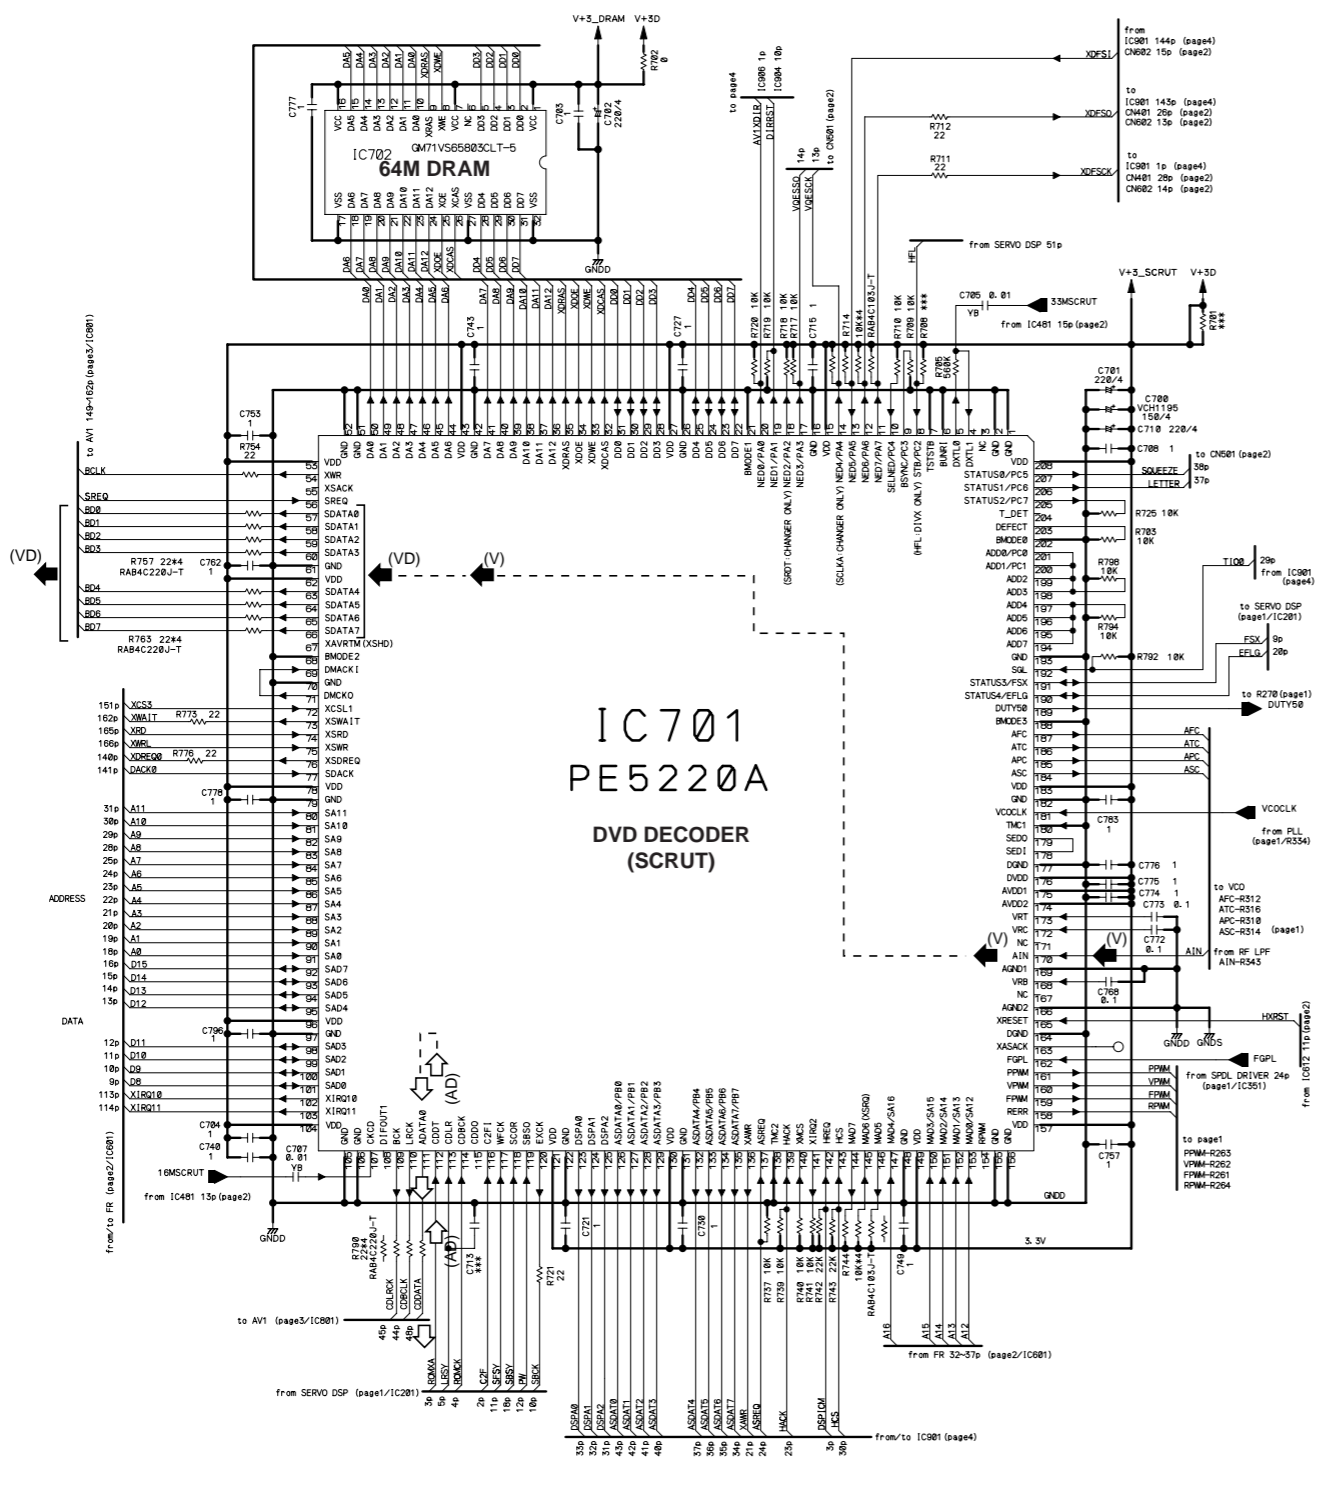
V+3_DRAM V+3D
R702 0

DA5 DA4 DA3 DA2 DA1 DA0 XDRAS XDWE DD3 DD2 DD1 DD0

C777 1
VCC DA5 DA4 DA3 DA2 DA1 DA0 XRAS XWE VCC NC DD3 DD2 DD1 DD0 VCC
C703 1
C702 220/4
GM71VS65803CLT-5
IC702
64M DRAM
VSS DA6 DA7 DA8 DA9 DA10 DA11 DA12 XOE XCAS VSS DD4 DD5 DD6 DD7 VSS
DA6 DA7 DA8 DA9 DA10 DA11 DA12 XDOE XDCAS DD4 DD5 DD6 DD7
GNDD

to page4
IC906 1p IC904 10p
AV1XDIR DIRRST
14p 13p to CN501 (page2)
VDESSO VDESCK

from IC901 144p (page4) CN602 15p (page2)
XDFSI
to IC901 143p (page4) CN401 26p (page2) CN602 13p (page2)
XDFSO
R712 22
R711 22
to IC901 1p (page4) CN401 28p (page2) CN602 14p (page2)
XDFSCK

HFL from SERVO DSP 51p
V+3_SCRUT V+3D
C705 0.01 YB
33MSCRUT
from IC481 15p (page2)
R701 ***

DA0 DA1 DA2 DA3 DA4 DA5 DA6 DA7 DA8 DA9 DA10 DA11 DA12 XDRAS XDWE XDOE XDCAS DD0 DD1 DD2 DD3 DD4 DD5 DD6 DD7
C743 1
C727 1
R720 10K R719 10K R718 10K R717 10K C715 1 R714 10K*4 RAB4C103J-T R710 10K R709 10K R708 ***
R705 560K

to AV1 149~162p (page3/IC801)
BCLK
SREQ
BD0 BD1 BD2 BD3
(VD)
R757 22*4 RAB4C220J-T
C762 1
BD4 BD5 BD6 BD7
R763 22*4 RAB4C220J-T
C753 1
R754 22

C701 220/4
C700 VCH1195 150/4
C710 220/4
C708 1
to CN501 (page2)
SQUEEZE 38p
LETTER 37p
R725 10K
R703 10K
R798 10K
TIO0 29p from IC901 (page4)
R794 10K
to SERVO DSP (page1/IC201)
FSX 9p
EFLG 20p
R792 10K
to R270(page1)
DUTY50

VDD 53 XWR 54 XSACK 55 SREQ 56 SDATA0 57 SDATA1 58 SDATA2 59 SDATA3 60 GND 61 VDD 62 SDATA4 63 SDATA5 64 SDATA6 65 SDATA7 66 XAVRTM(XSHD) 67 BMODE2 68 DMACKI 69 GND 70 DMCKO 71 XCSL1 72 XCSWAIT 73 XSRD 74 XSWR 75 XSDREQ 76 SDACK 77 VDD 78 GND 79 SA11 80 SA10 81 SA9 82 SA8 83 SA7 84 SA6 85 SA5 86 SA4 87 SA3 88 SA2 89 SA1 90 SA0 91 SAD7 92 SAD6 93 SAD5 94 SAD4 95 VDD 96 GND 97 SAD3 98 SAD2 99 SAD1 100 SAD0 101 XIRQ10 102 XIRQ11 103 VDD 104

GND 52 GND 51 DA0 50 DA1 49 DA2 48 DA3 47 DA4 46 DA5 45 DA6 44 VDD 43 GND 42 DA7 41 DA8 40 DA9 39 DA10 38 DA11 37 DA12 36 XDRAS 35 XDOE 34 XDWE 33 XDCAS 32 DD0 31 DD1 30 DD2 29 DD3 28 VDD 27 GND 26 DD4 25 DD5 24 DD6 23 DD7 22 BMODE1 21 NED0/PA0 20 NED1/PA1 19 NED2/PA2 18 NED3/PA3 17 GND 16 VDD 15 NED4/PA4 14 NED5/PA5 13 NED6/PA6 12 NED7/PA7 11 SELNED/PC4 10 BSYNC/PC3 9 STB/PC2 8 TSTSTB 7 BUNRI 6 DXTL0 5 NC 4 GND 3 GND 2 GND 1
(SRDT CHANGER ONLY) (SCLKA CHANGER ONLY) (HFL DIVX ONLY)

VDD 208 STATUS0/PC5 207 STATUS1/PC6 206 STATUS2/PC7 205 T_DET 204 DEFECT 203 BMODE0 202 ADD0/PC0 201 ADD1/PC1 200 ADD2 199 ADD3 198 ADD4 197 ADD5 196 ADD6 195 ADD7 194 GND 193 SQL 192 STATUS3/FSX 191 STATUS4/EFLG 190 DUTY50 189 BMODE3 188 AFC 187 ATC 186 APC 185 ASC 184 VDD 183 GND 182 VCOCLK 181 TMC1 180 SEDO 179 SEDI 178 DGND 177 DVDD 176 AVDD1 175 AVDD2 174 VRT 173 VRC 172 NC 171 AIN 170 AGND1 169 VRB 168 NC 167 XRESET 166 AGND2 165 DGND 164 XASACK 163 FGPL 162 PPWM 161 VPWM 160 FPWM 159 RERR 158 VDD 157

(VD) (V)
IC701
PE5220A
DVD DECODER
(SCRUT)

AFC ATC APC ASC
VCOCLK from PLL (page1/R334)
C703 1
C776 1 C775 1 C774 1
C773 0.1
to VCO AFC-R312 ATC-R316 APC-R310 ASC-R314 (page1)
C772 0.1
AIN from RF LPF AIN-R343
(V) (V)
C768 0.1
GNDD GNDS
HXRST from IC612 11p (page2)
FGPL from SPDL DRIVER 24p (page1/IC351)
PPWM VPWM FPWM RPWM
to page1 PPWM-R263 VPWM-R262 FPWM-R261 RPWM-R264
C757 1

151p XCS3 162p XWAIT R773 22 165p XRD 166p XWRL 140p XDREQ0 R776 22 141p DACK0
C778 1
31p A11 30p A10 29p A9 28p A8 25p A7 24p A6 23p A5 22p A4 21p A3 20p A2 19p A1 18p A0 16p D15 15p D14 14p D13 13p D12
ADDRESS
DATA
C796 1
12p D11 11p D10 10p D9 9p D8 113p XIRQ10 114p XIRQ11
C704 1
C740 1
C707 0.01 YB
16MSCRUT
from IC481 13p(page2)
from/to FR (page2/IC601)
GNDD

GND 105 GND 106 CKCD 107 DIFOUT1 108 BCK 109 LRCK 110 ADATA0 111 CDDT 112 CDLR 113 CDBCK 114 CDDO 115 C2FI 116 WFCK 117 SCOR 118 SBSO 119 EXCK 120 VDD 121 GND 122 DSPA0 123 DSPA1 124 DSPA2 125 ASDATA0/PB0 126 ASDATA1/PB1 127 ASDATA2/PB2 128 ASDATA3/PB3 129 VDD 130 GND 131 ASDATA4/PB4 132 ASDATA5/PB5 133 ASDATA6/PB6 134 ASDATA7/PB7 135 XAMR 136 ASREQ 137 TMC2 138 HACK 139 XRQ2 140 HCS 141 MAD7 142 MAD6(XSRQ) 143 MAD5 144 MAD4/SA16 145 GND 146 VDD 147 MAD3/SA15 148 MAD2/SA14 149 MAD1/SA13 150 MAD0/SA12 151 RPWM 152 GND 153 GND 154 VDD 155 156
(AD) (AD)
GNDD
3.3V

R790 22*4 RAB4C220J-T
C713 ***
R721 22
C721 1
C730 1
R737 10K R739 10K R740 10K R741 10K R742 22K R743 22K R744 10K*4 RAB4C103J-T
C749 1
CDLRCK CDBCLK CDDATA
to AV1 (page3/IC801) 45p 44p 48p
A16 A15 A14 A13 A12
from FR 32~37p (page2/IC601)
RCKKA LRSY BCKCK C2F SFSY SBSY PW SBCK
from SERVO DSP (page1/IC201) 3p 5p 4p 2p 11p 18p 12p 10p
DSPA0 DSPA1 DSPA2 ASDAT0 ASDAT1 ASDAT2 ASDAT3 ASDAT4 ASDAT5 ASDAT6 ASDAT7 XAMR ASREQ HACK DSPICM HCS
from/to IC901 (page4)
33p 32p 31p 43p 42p 41p 40p 37p 36p 35p 34p 21p 24p 23p 3p 30p